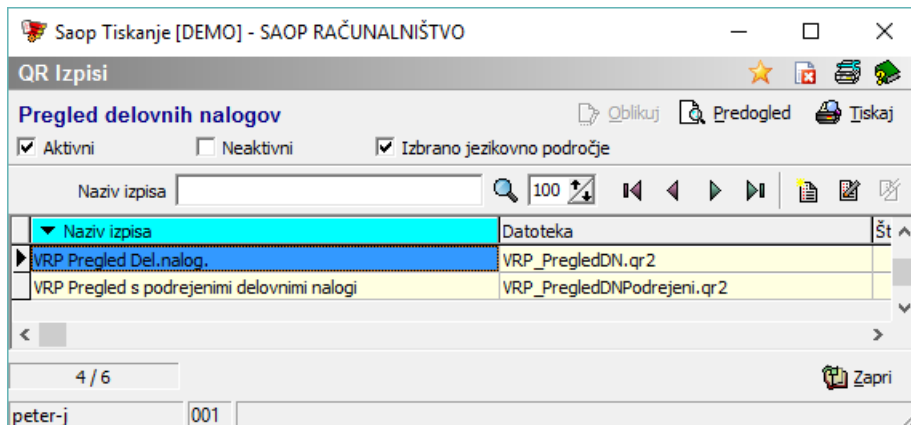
Saop Tiskanje [DEMO] - SAOP RAČUNALNIŠTVO

QR Izpisi

Pregled delovnih nalogov

Oblikuj  Predogled  Tiskaj

Aktivni  Neaktivni  Izbrano jezikovno področje

Naziv izpisa  100

| Naziv izpisa | Datoteka | Št |
|---|---|---|
| VRP Pregled Del.nalog. | VRP_PregledDN.qr2 | |
| VRP Pregled s podrejenimi delovnimi nalogi | VRP_PregledDNPodrejeni.qr2 | |

4 / 6

Zapri

peter-j  001